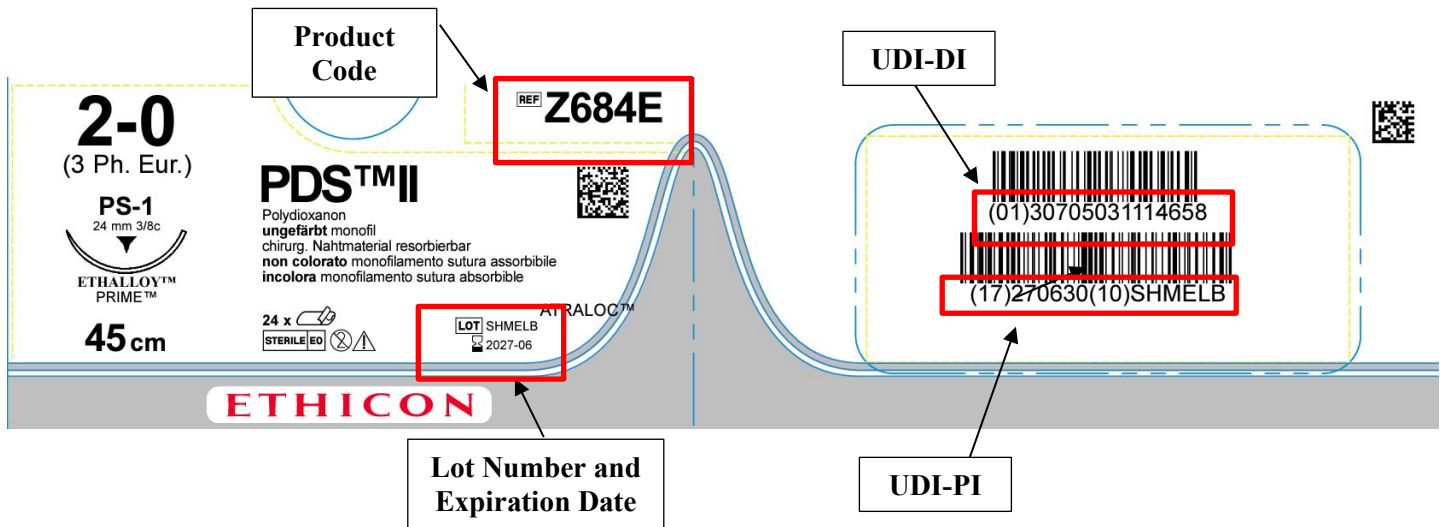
Product Code

REF Z684E

UDI-DI

2-0
(3 Ph. Eur.)

PS-1
24 mm 3/8c

ETHALLOY™
PRIME™

45 cm

PDS™II
Polydioxanon
**ungefärbt** monofil
chirurg. Nahtmaterial resorbierbar
**non colorato** monofilamento sutura assorbibile
**incolora** monofilamento sutura absorbible

ATRALOC™

24 x
STERILE EO

LOT SHMELB
2027-06

(01)30705031114658

(17)270630(10)SHMELB

ETHICON

Lot Number and Expiration Date

UDI-PI